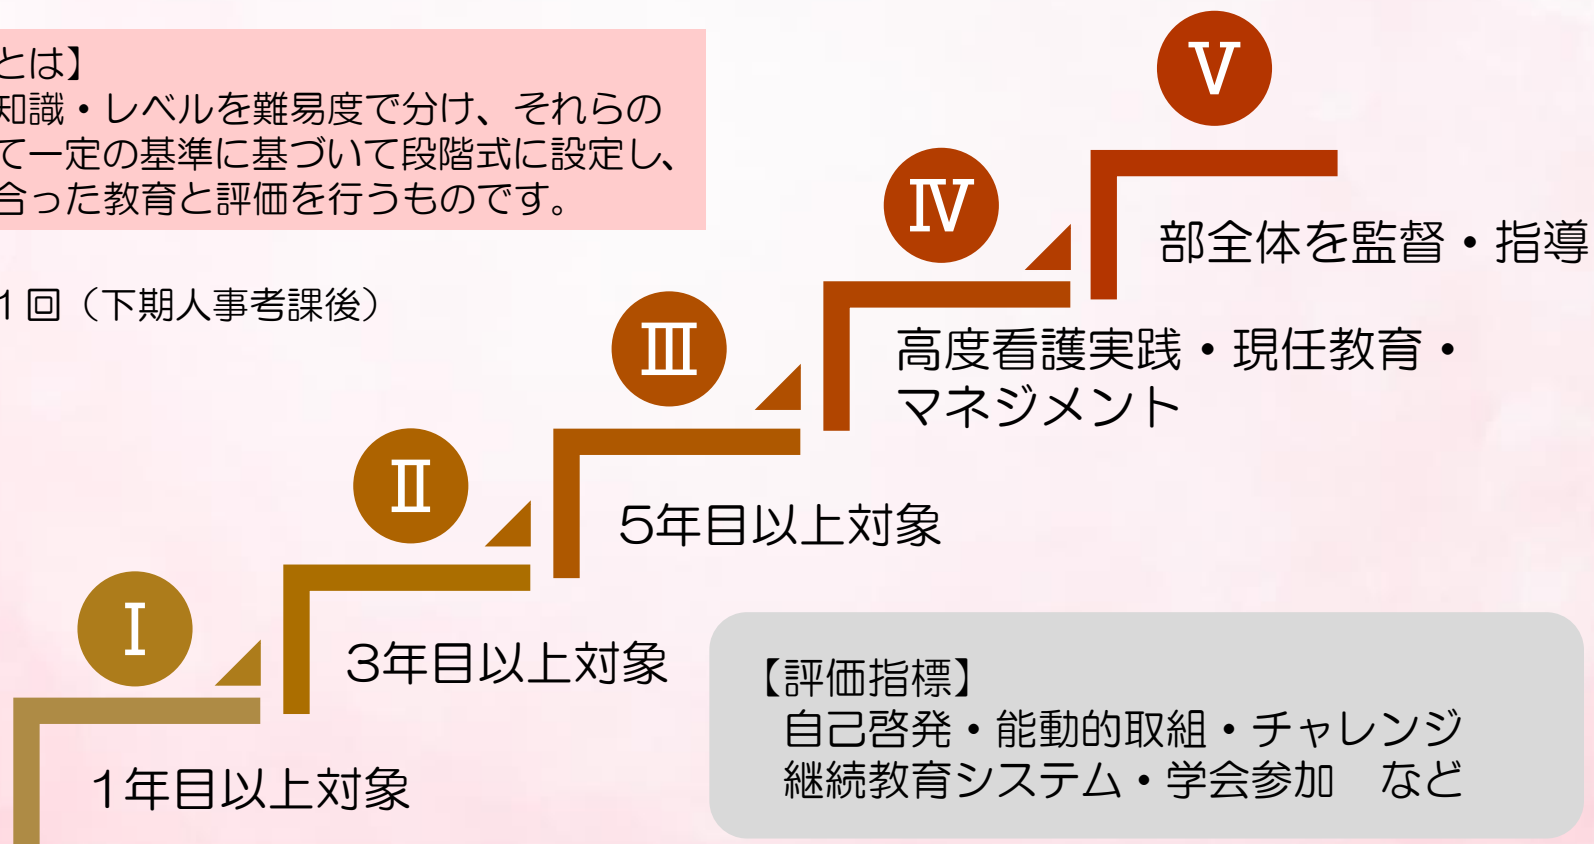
とは】
知識・レベルを難易度で分け、それらの
て一定の基準に基づいて段階式に設定し、
合った教育と評価を行うものです。

1回（下期人事考課後）

Ⅴ
部全体を監督・指導

Ⅳ
高度看護実践・現任教育・マネジメント

Ⅲ
5年目以上対象

Ⅱ
3年目以上対象

Ⅰ
1年目以上対象

【評価指標】
自己啓発・能動的取組・チャレンジ
継続教育システム・学会参加　など